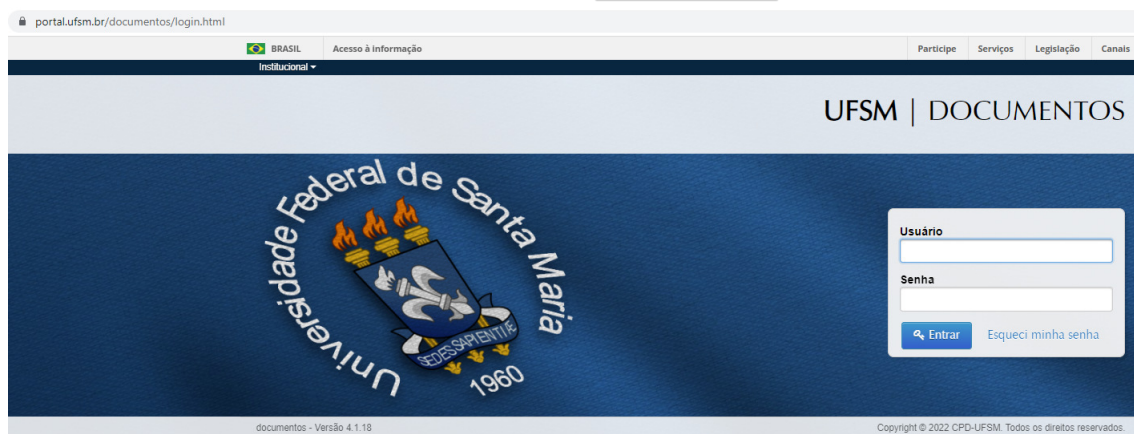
portal.ufsm.br/documentos/login.html

BRASIL Acesso à informação Participe Serviços Legislação Canais

Institucional

UFSM | DOCUMENTOS

Universidade Federal de Santa Maria

SEDES SAPIENTIAE

1960

Usuário

Senha

Entrar Esqueci minha senha

documentos - Versão 4.1.18

Copyright © 2022 CPD-UFSM. Todos os direitos reservados.